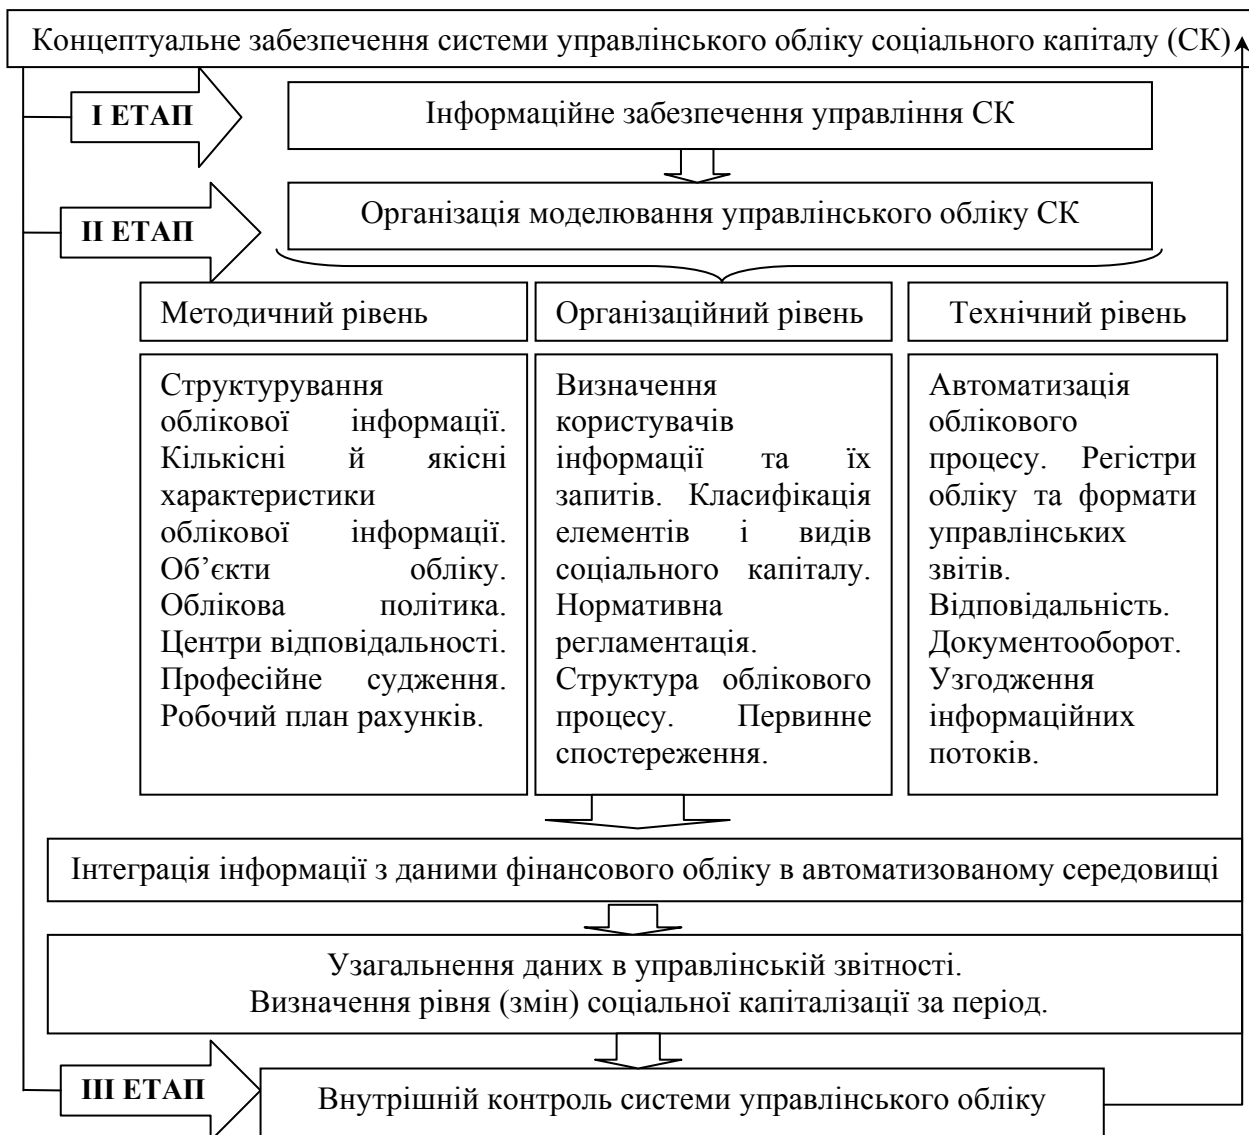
Концептуальне забезпечення системи управлінського обліку соціального капіталу (СК)

I ЕТАП

Інформаційне забезпечення управління СК

II ЕТАП

Організація моделювання управлінського обліку СК

Методичний рівень

Організаційний рівень

Технічний рівень

Структурування облікової інформації. Кількісні й якісні характеристики облікової інформації. Об’єкти обліку. Облікова політика. Центри відповідальності. Професійне судження. Робочий план рахунків.

Визначення користувачів інформації та їх запитів. Класифікація елементів і видів соціального капіталу. Нормативна регламентація. Структура облікового процесу. Первинне спостереження.

Автоматизація облікового процесу. Регістри обліку та формати управлінських звітів. Відповідальність. Документооборот. Узгодження інформаційних потоків.

Інтеграція інформації з даними фінансового обліку в автоматизованому середовищі

Узагальнення даних в управлінській звітності.
Визначення рівня (змін) соціальної капіталізації за період.

III ЕТАП

Внутрішній контроль системи управлінського обліку